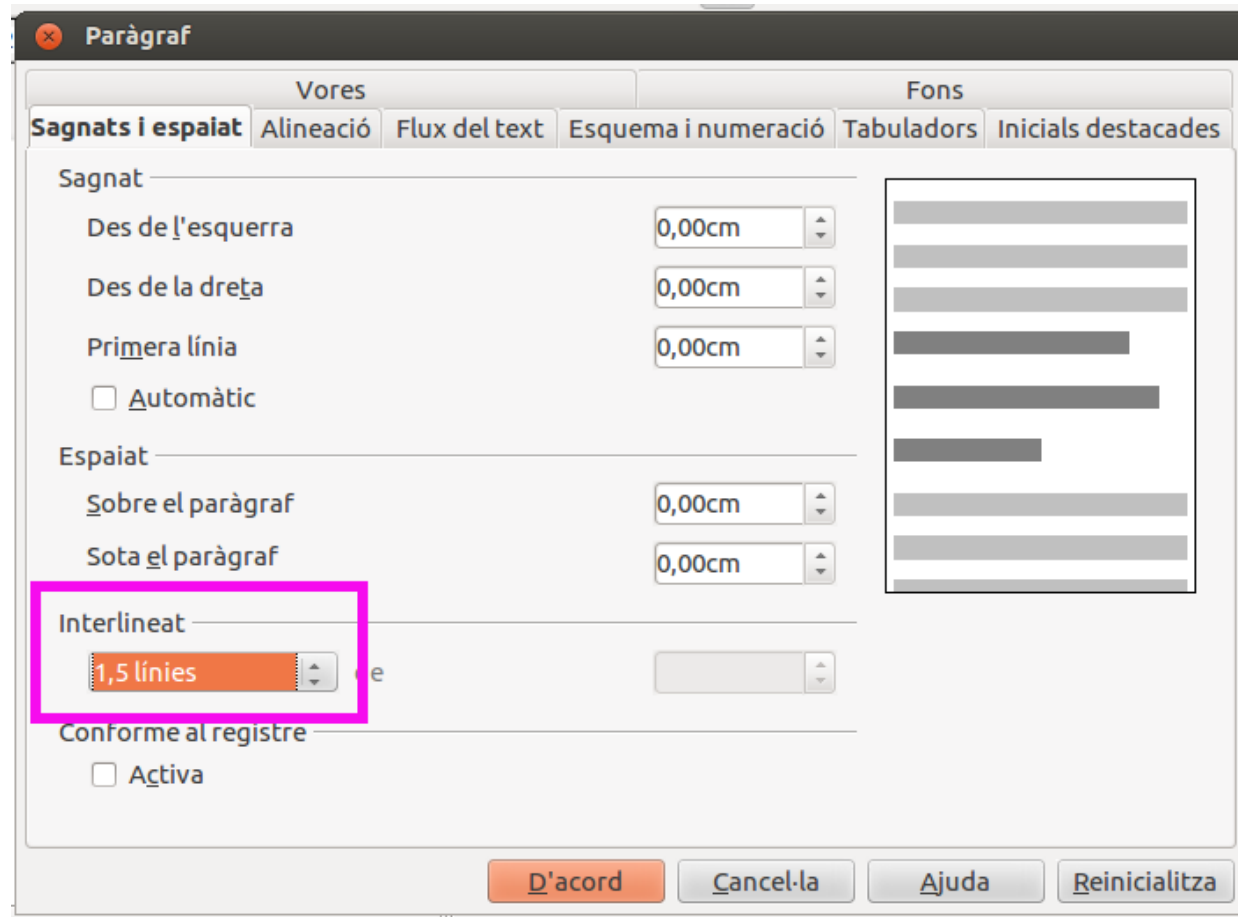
Paràgraf

Vores
Fons
Sagnats i espaiat
Alineació
Flux del text
Esquema i numeració
Tabuladors
Inicials destacades

Sagnat
Des de l'esquerra 0,00cm
Des de la dreta 0,00cm
Primera línia 0,00cm
Automàtic

Espaiat
Sobre el paràgraf 0,00cm
Sota el paràgraf 0,00cm

Interlineat
1,5 línies
de

Conforme al registre
Activa

D'acord
Cancel·la
Ajuda
Reinicialitza